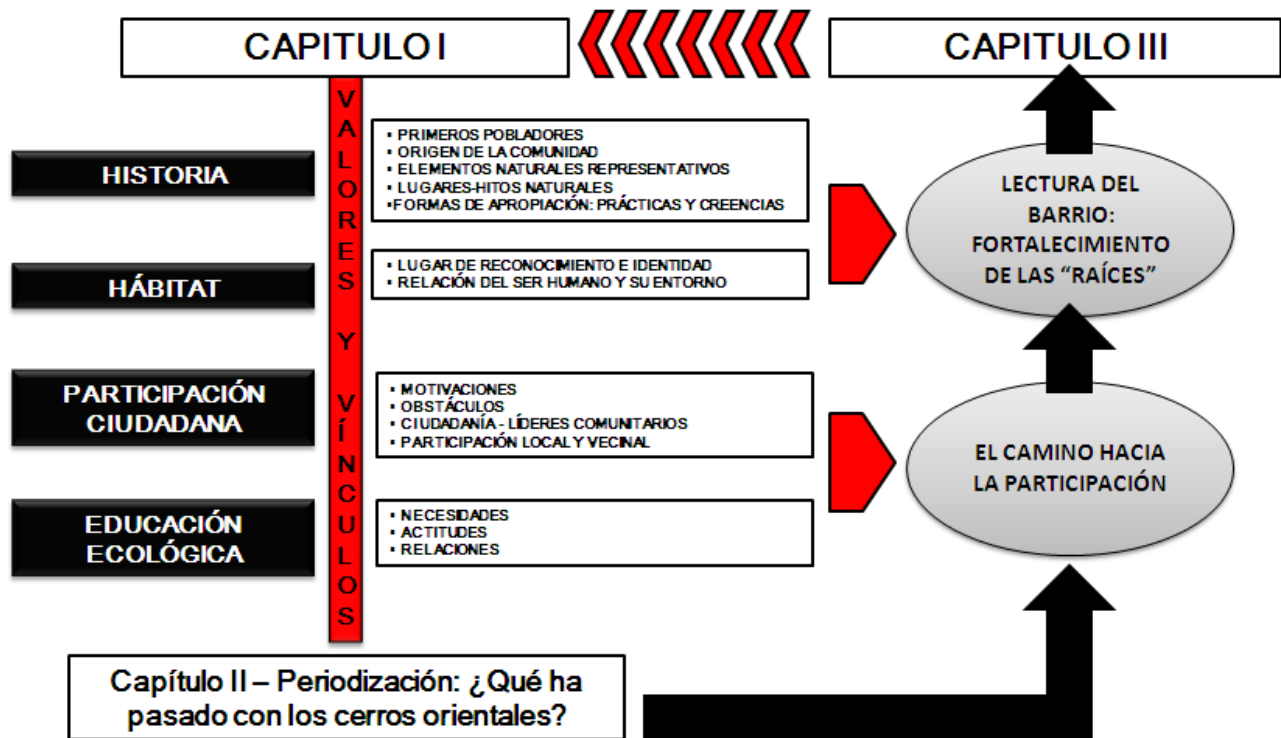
CAPITULO I

CAPITULO III

VALORES Y VÍNCULOS

HISTORIA

• PRIMEROS POBLADORES
• ORIGEN DE LA COMUNIDAD
• ELEMENTOS NATURALES REPRESENTATIVOS
• LUGARES-HITOS NATURALES
•FORMAS DE APROPIACIÓN: PRÁCTICAS Y CREENCIAS

HÁBITAT

• LUGAR DE RECONOCIMIENTO E IDENTIDAD
• RELACIÓN DEL SER HUMANO Y SU ENTORNO

LECTURA DEL BARRIO: FORTALECIMIENTO DE LAS "RAÍCES"

PARTICIPACIÓN CIUDADANA

• MOTIVACIONES
• OBSTÁCULOS
• CIUDADANÍA - LÍDERES COMUNITARIOS
• PARTICIPACIÓN LOCAL Y VECINAL

EL CAMINO HACIA LA PARTICIPACIÓN

EDUCACIÓN ECOLÓGICA

• NECESIDADES
• ACTITUDES
• RELACIONES

Capítulo II – Periodización: ¿Qué ha pasado con los cerros orientales?